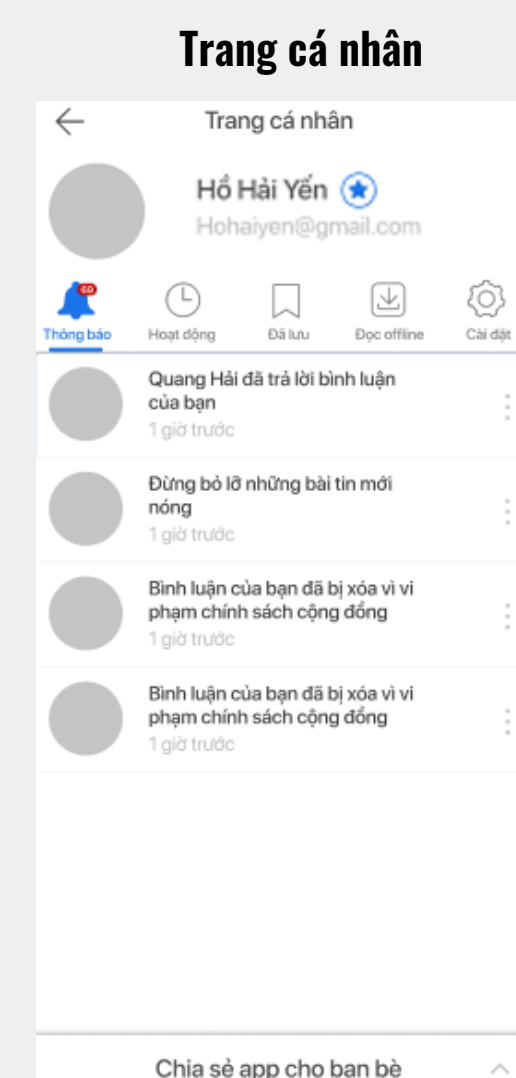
Trang cá nhân

Trang cá nhân

Hồ Hải Yến

Hohaiyen@gmail.com

60

Thông báo | Hoạt động | Đã lưu | Đọc offline | Cài đặt

Quang Hải đã trả lời bình luận của bạn
1 giờ trước

Đừng bỏ lỡ những bài tin mới nóng
1 giờ trước

Bình luận của bạn đã bị xóa vì vi phạm chính sách cộng đồng
1 giờ trước

Bình luận của bạn đã bị xóa vì vi phạm chính sách cộng đồng
1 giờ trước

Chia sẻ app cho bạn bè